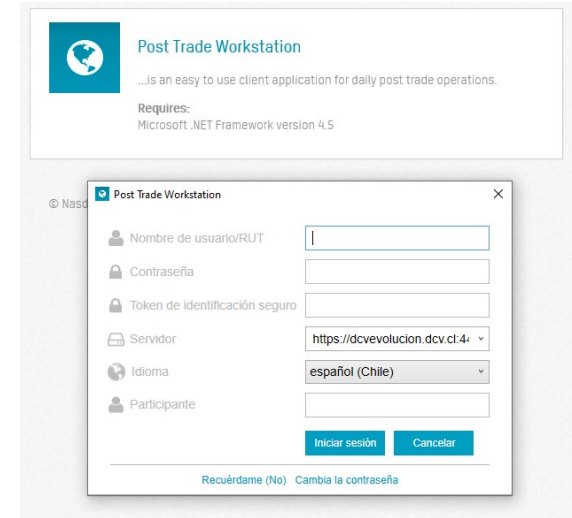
Post Trade Workstation

...is an easy to use client application for daily post trade operations.

Requires:
Microsoft .NET Framework version 4.5

© Nasd

Post Trade Workstation

Nombre de usuario/RUT

Contraseña

Token de identificación seguro

Servidor https://dcvevolucion.dcv.cl:4

Idioma español (Chile)

Participante

Iniciar sesión Cancelar

Recuérdame (No) Cambia la contraseña